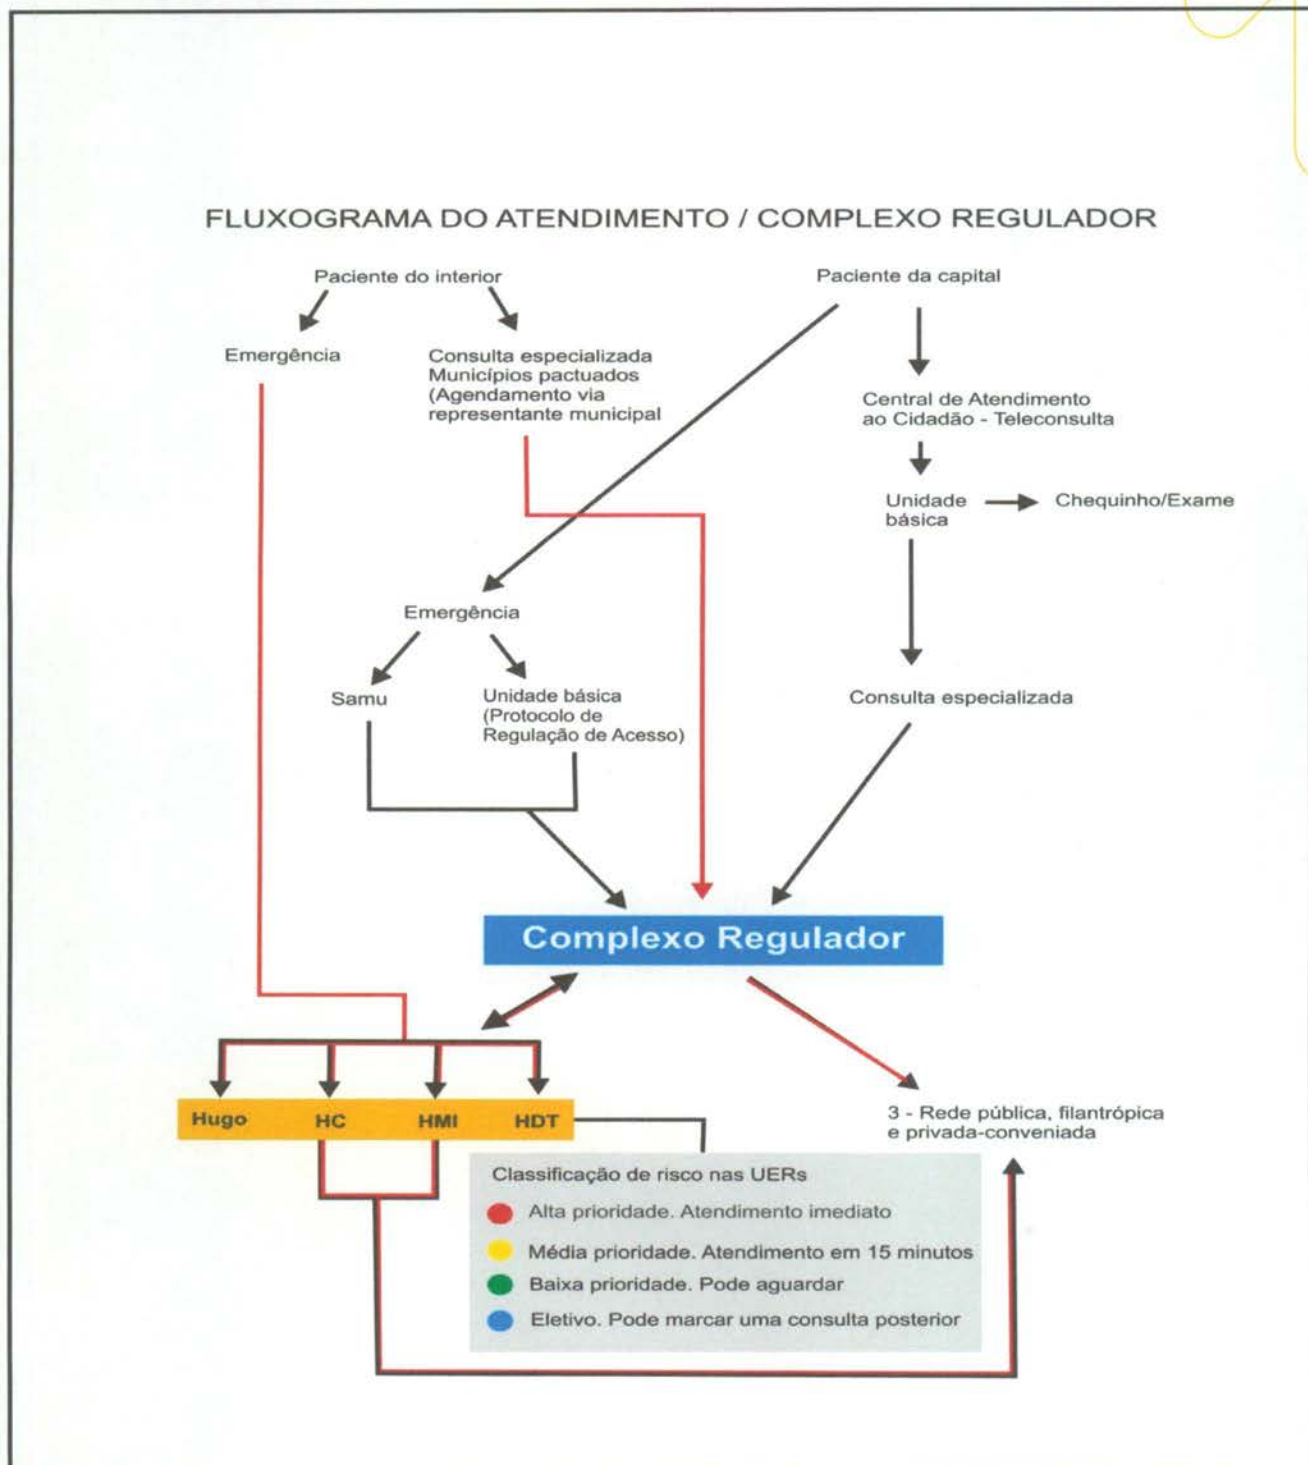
FLUXOGRAMA DO ATENDIMENTO / COMPLEXO REGULADOR

Paciente do interior

Emergência

Consulta especializada Municípios pactuados (Agendamento via representante municipal

Paciente da capital

Central de Atendimento ao Cidadão - Teleconsulta

Unidade básica

Chequinho/Exame

Emergência

Samu

Unidade básica (Protocolo de Regulação de Acesso)

Consulta especializada

Complexo Regulador

Hugo HC HMI HDT

3 - Rede pública, filantrópica e privada-conveniada

Classificação de risco nas UERs

Alta prioridade. Atendimento imediato

Média prioridade. Atendimento em 15 minutos

Baixa prioridade. Pode aguardar

Eletivo. Pode marcar uma consulta posterior